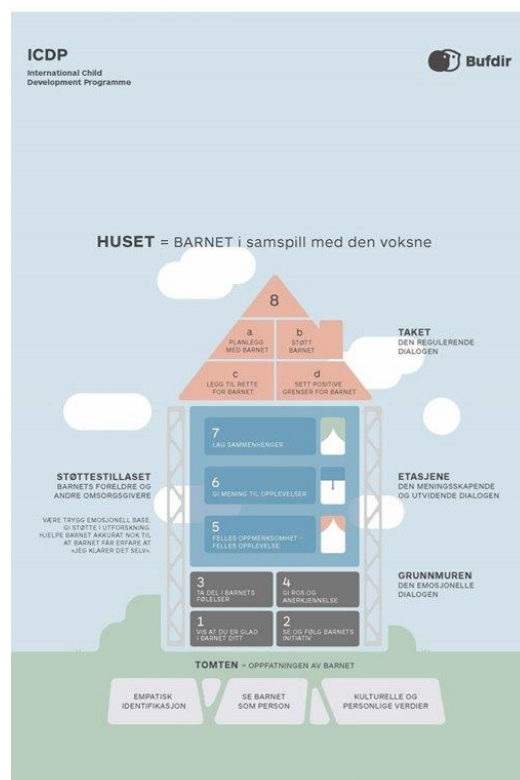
ICDP
International Child Development Programme

Bufdir

HUSET = BARNET i samspill med den voksne

8

a
PLANLEGG MED BARNET

b
STØTT BARNET

c
LEGG TIL RETTE FOR BARNET

d
SETT POSITIVE GRENSER FOR BARNET

TAKET
DEN REGULERENDE DIALOGEN

7
LAG SAMMENHENGER

6
GI MENING TIL OPPLEVELSER

5
FELLES OPPMERKSOMHET - FELLES OPPLEVELSE

STØTTESTILLASET
BARNETS FORELDRE OG ANDRE OMSORGSGIVERE

VÆRE TRYGG EMOSJONELL BASE
GI STØTTE I UTFORSKNING
HJELPE BARNET AKKURAT NOK TIL AT BARNET FÅR ERFARE AT «JEG KLARER DET SELV».

ETASJENE
DEN MENINGSSKAPENDE OG UTVIDENDE DIALOGEN

3
TA DEL I BARNETS FØLELSER

4
GI ROS OG ANERKJENNELSE

1
VIS AT DU ER GLAD I BARNET DITT

2
SE OG FØLG BARNETS INITIATIV

GRUNNMUREN
DEN EMOSJONELLE DIALOGEN

TOMTEN = OPPFATNINGEN AV BARNET

EMPATISK IDENTIFIKASJON

SE BARNET SOM PERSON

KULTURELLE OG PERSONLIGE VERDIER